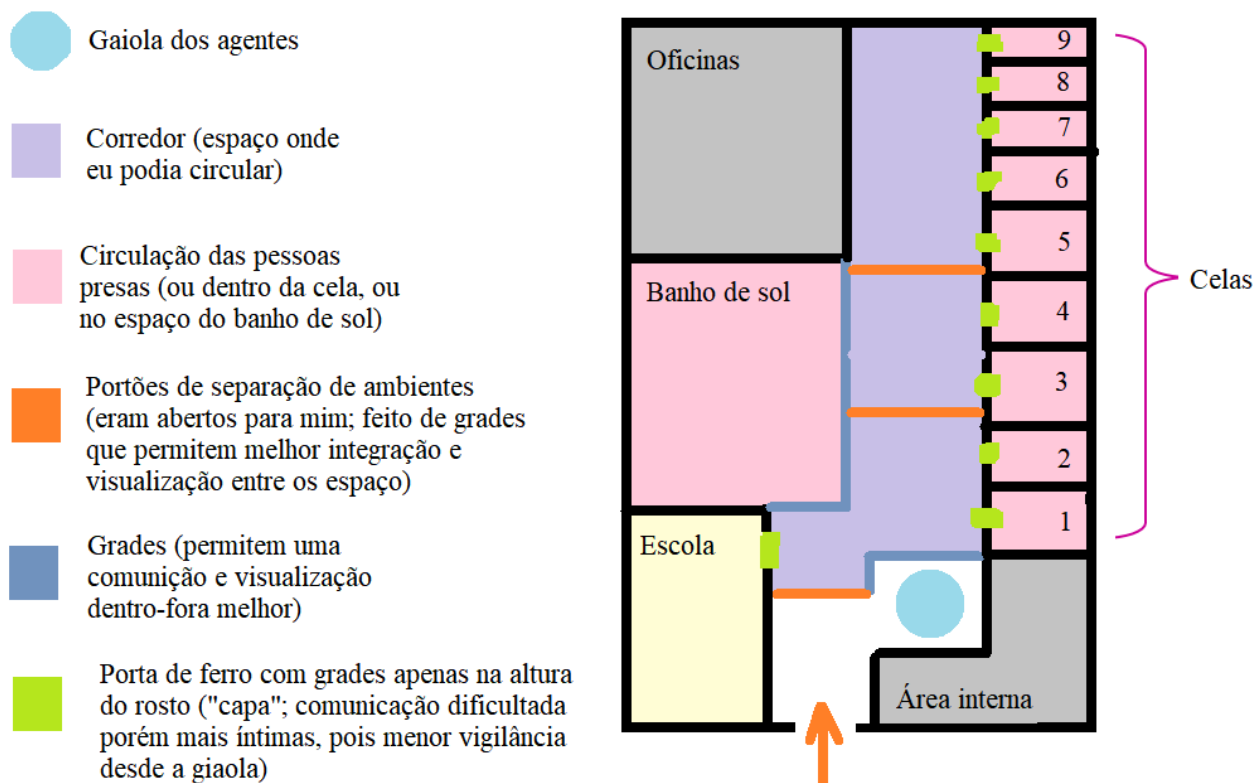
Gaiola dos agentes

Corredor (espaço onde eu podia circular)

Circulação das pessoas presas (ou dentro da cela, ou no espaço do banho de sol)

Portões de separação de ambientes (eram abertos para mim; feito de grades que permitem melhor integração e visualização entre os espaço)

Grades (permitem uma comunição e visualização dentro-fora melhor)

Porta de ferro com grades apenas na altura do rosto ("capa"; comunicação dificultada porém mais íntimas, pois menor vigilância desde a giaola)

Oficinas

Banho de sol

Escola

Área interna

9
8
7
6
5
4
3
2
1

Celas